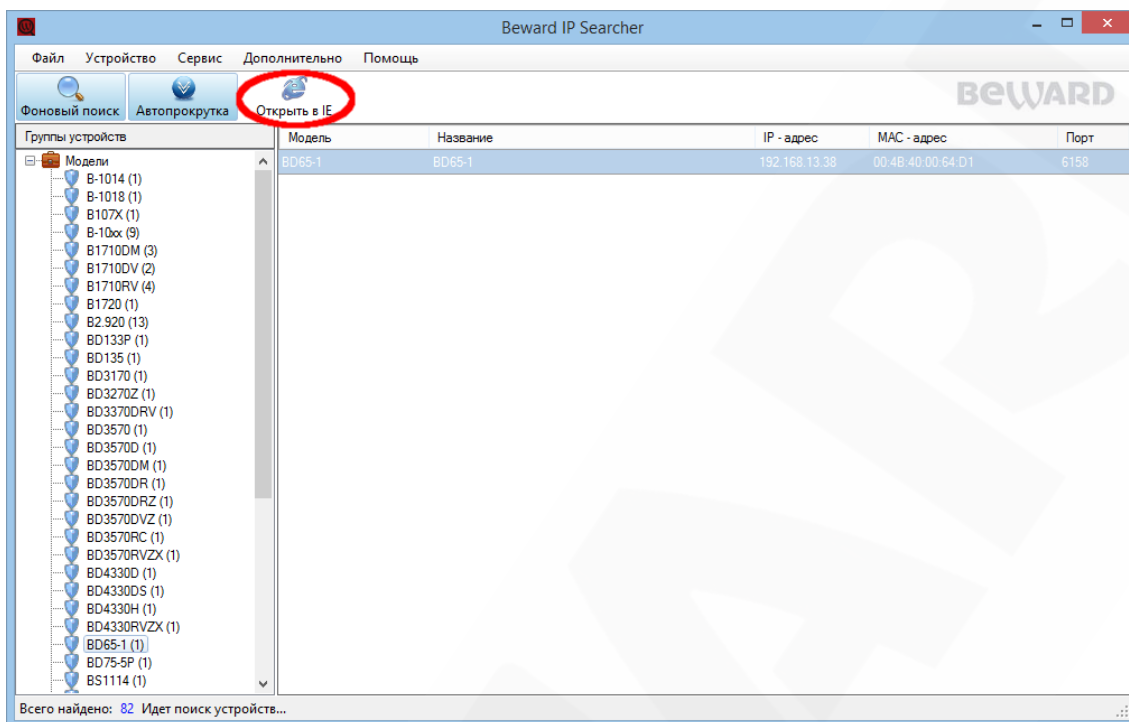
Beward IP Searcher

Файл Устройство Сервис Дополнительно Помощь

Фоновый поиск Автопрокрутка Открыть в IE

BEWARD

Группы устройств

Модели
B-1014 (1)
B-1018 (1)
B107X (1)
B-10xx (9)
B1710DM (3)
B1710DV (2)
B1710RV (4)
B1720 (1)
B2.920 (13)
BD133P (1)
BD135 (1)
BD3170 (1)
BD3270Z (1)
BD3370DRV (1)
BD3570 (1)
BD3570D (1)
BD3570DM (1)
BD3570DR (1)
BD3570DRZ (1)
BD3570DVZ (1)
BD3570RC (1)
BD3570RVZX (1)
BD4330D (1)
BD4330DS (1)
BD4330H (1)
BD4330RVZX (1)
BD65-1 (1)
BD75-5P (1)
BS1114 (1)

| Модель | Название | IP - адрес | MAC - адрес | Порт |
|---|---|---|---|---|
| BD65-1 | BD65-1 | 192.168.13.38 | 00:4B:40:00:64:D1 | 6158 |

Всего найдено: 82 Идет поиск устройств...